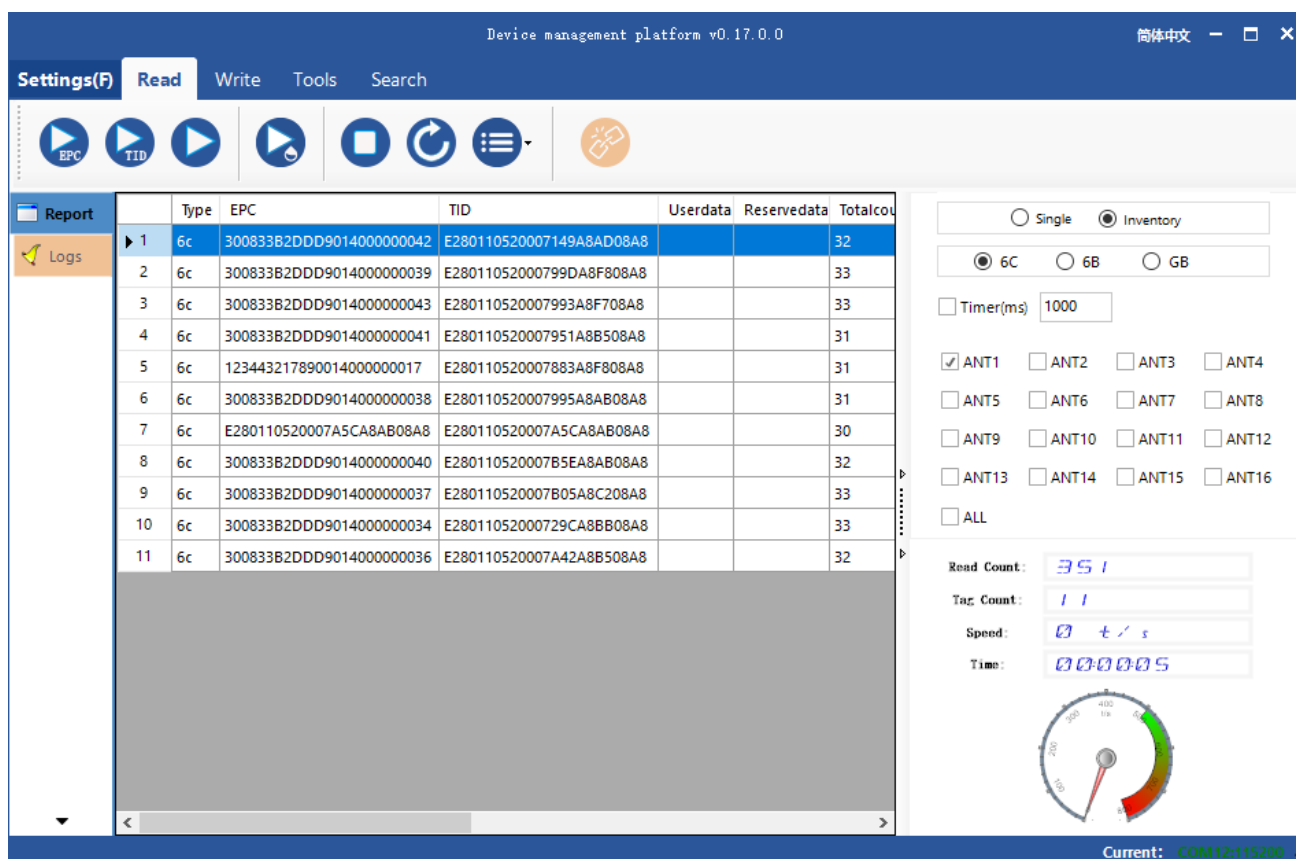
Device management platform v0.17.0.0

简体中文

Settings(F) Read Write Tools Search

EPC TID

Report
Logs

| | Type | EPC | TID | Userdata | Reservedata | Totalcou |
|---|---|---|---|---|---|---|
| 1 | 6c | 300833B2DDD9014000000042 | E280110520007149A8AD08A8 | | | 32 |
| 2 | 6c | 300833B2DDD9014000000039 | E28011052000799DA8F808A8 | | | 33 |
| 3 | 6c | 300833B2DDD9014000000043 | E280110520007993A8F708A8 | | | 33 |
| 4 | 6c | 300833B2DDD9014000000041 | E280110520007951A8B508A8 | | | 31 |
| 5 | 6c | 123443217890014000000017 | E280110520007883A8F808A8 | | | 31 |
| 6 | 6c | 300833B2DDD9014000000038 | E280110520007995A8AB08A8 | | | 31 |
| 7 | 6c | E280110520007A5CA8AB08A8 | E280110520007A5CA8AB08A8 | | | 30 |
| 8 | 6c | 300833B2DDD9014000000040 | E280110520007B5EA8AB08A8 | | | 32 |
| 9 | 6c | 300833B2DDD9014000000037 | E280110520007B05A8C208A8 | | | 33 |
| 10 | 6c | 300833B2DDD9014000000034 | E28011052000729CA8BB08A8 | | | 33 |
| 11 | 6c | 300833B2DDD9014000000036 | E280110520007A42A8B508A8 | | | 32 |

Single Inventory
6C 6B GB
Timer(ms) 1000
ANT1 ANT2 ANT3 ANT4
ANT5 ANT6 ANT7 ANT8
ANT9 ANT10 ANT11 ANT12
ANT13 ANT14 ANT15 ANT16
ALL

Read Count: 351
Tag Count: 11
Speed: 0 t/s
Time: 00:00:05

400 t/s 300 200 100

Current: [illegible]